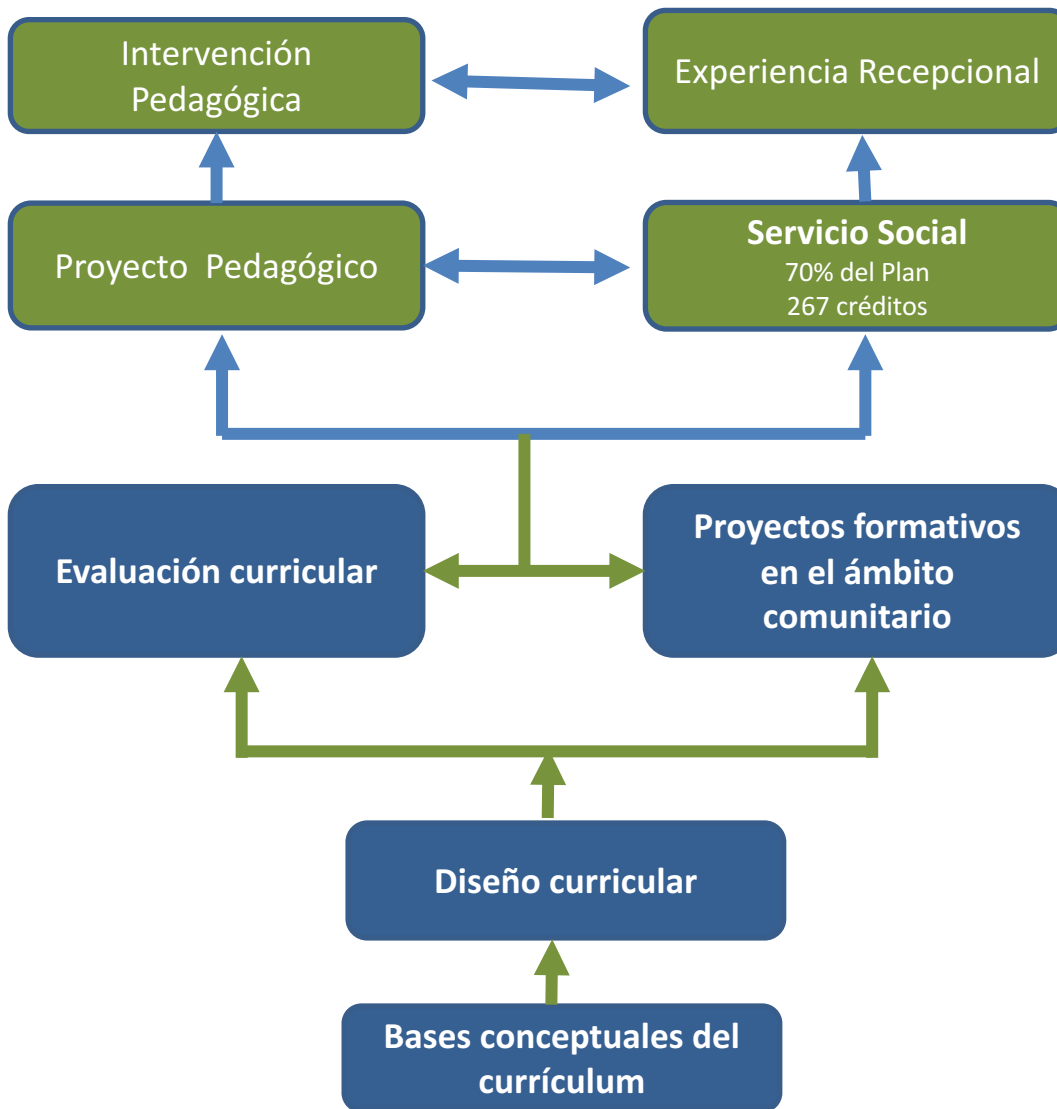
Intervención Pedagógica

Experiencia Recepcional

Proyecto Pedagógico

Servicio Social
70% del Plan
267 créditos

Evaluación curricular

Proyectos formativos en el ámbito comunitario

Diseño curricular

Bases conceptuales del currículum